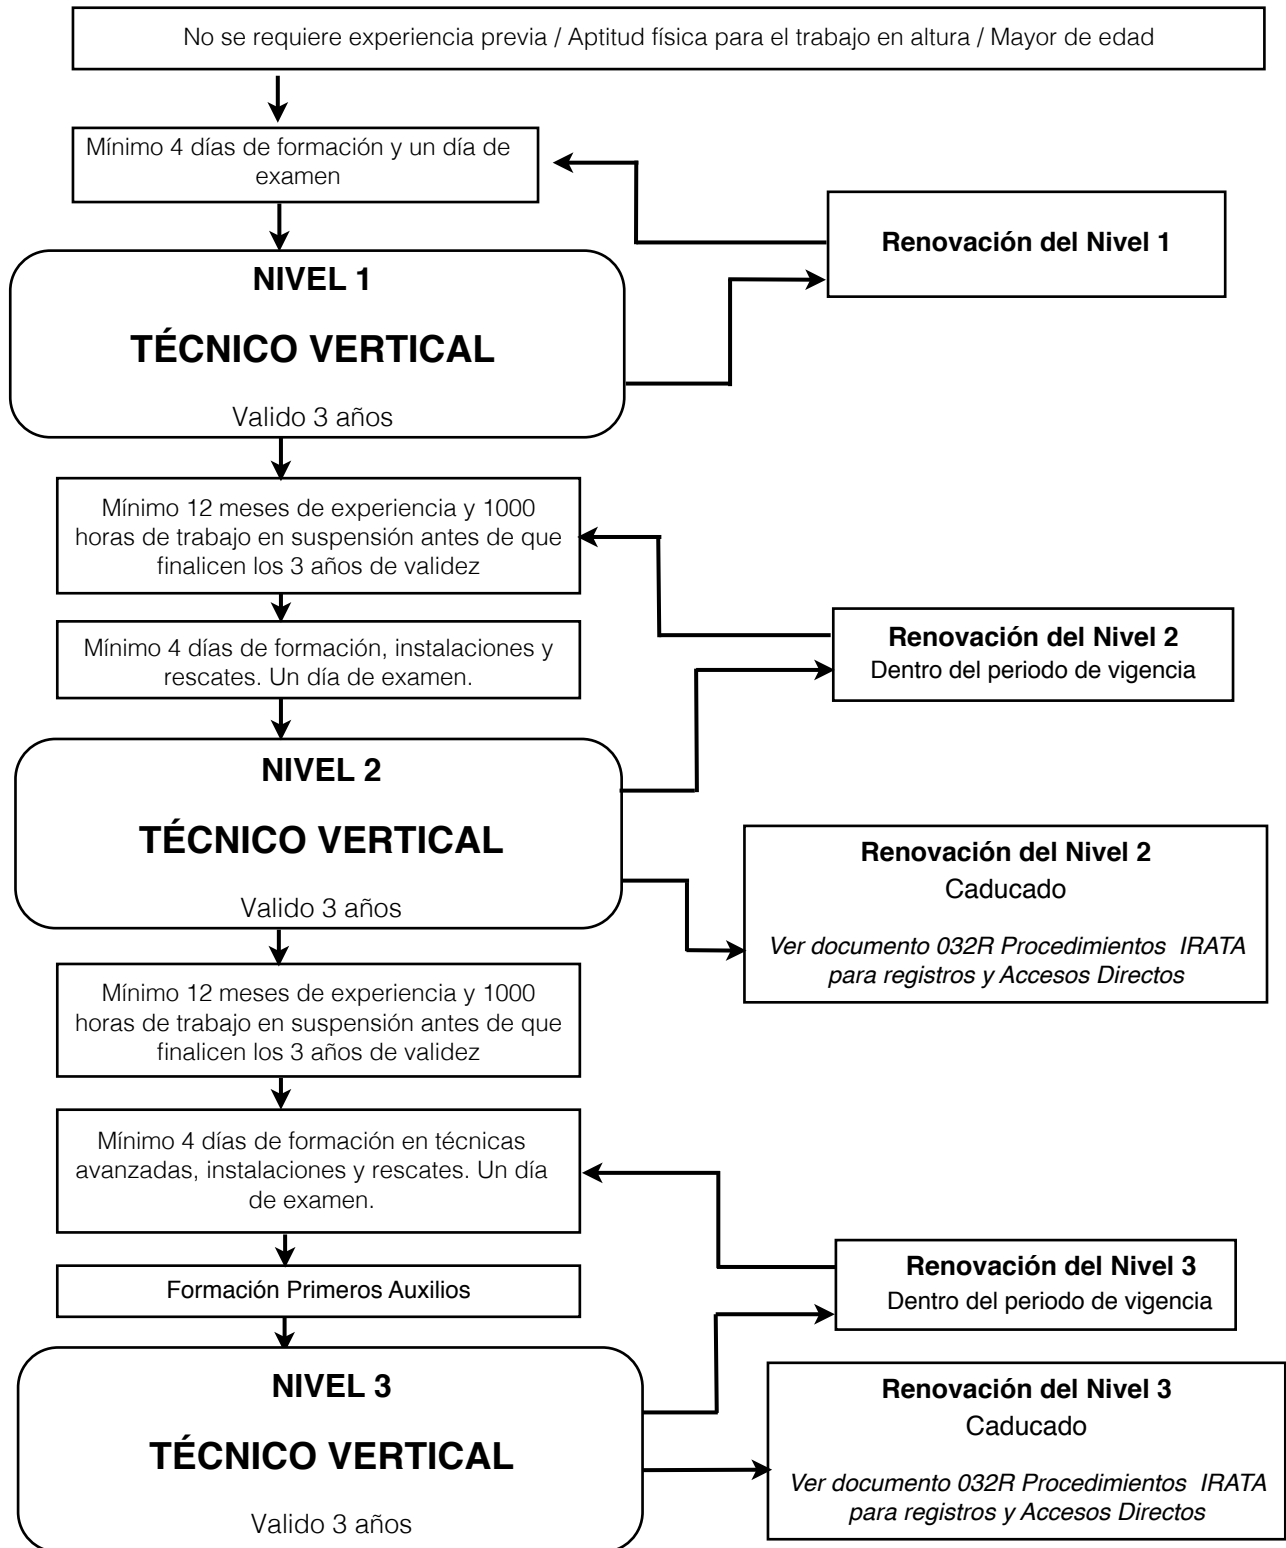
No se requiere experiencia previa / Aptitud física para el trabajo en altura / Mayor de edad

Mínimo 4 días de formación y un día de examen

Renovación del Nivel 1

NIVEL 1

TÉCNICO VERTICAL

Valido 3 años

Mínimo 12 meses de experiencia y 1000 horas de trabajo en suspensión antes de que finalicen los 3 años de validez

Mínimo 4 días de formación, instalaciones y rescates. Un día de examen.

Renovación del Nivel 2
Dentro del periodo de vigencia

NIVEL 2

TÉCNICO VERTICAL

Valido 3 años

Renovación del Nivel 2
Caducado

*Ver documento 032R Procedimientos IRATA para registros y Accesos Directos*

Mínimo 12 meses de experiencia y 1000 horas de trabajo en suspensión antes de que finalicen los 3 años de validez

Mínimo 4 días de formación en técnicas avanzadas, instalaciones y rescates. Un día de examen.

Formación Primeros Auxilios

Renovación del Nivel 3
Dentro del periodo de vigencia

NIVEL 3

TÉCNICO VERTICAL

Valido 3 años

Renovación del Nivel 3
Caducado

*Ver documento 032R Procedimientos IRATA para registros y Accesos Directos*